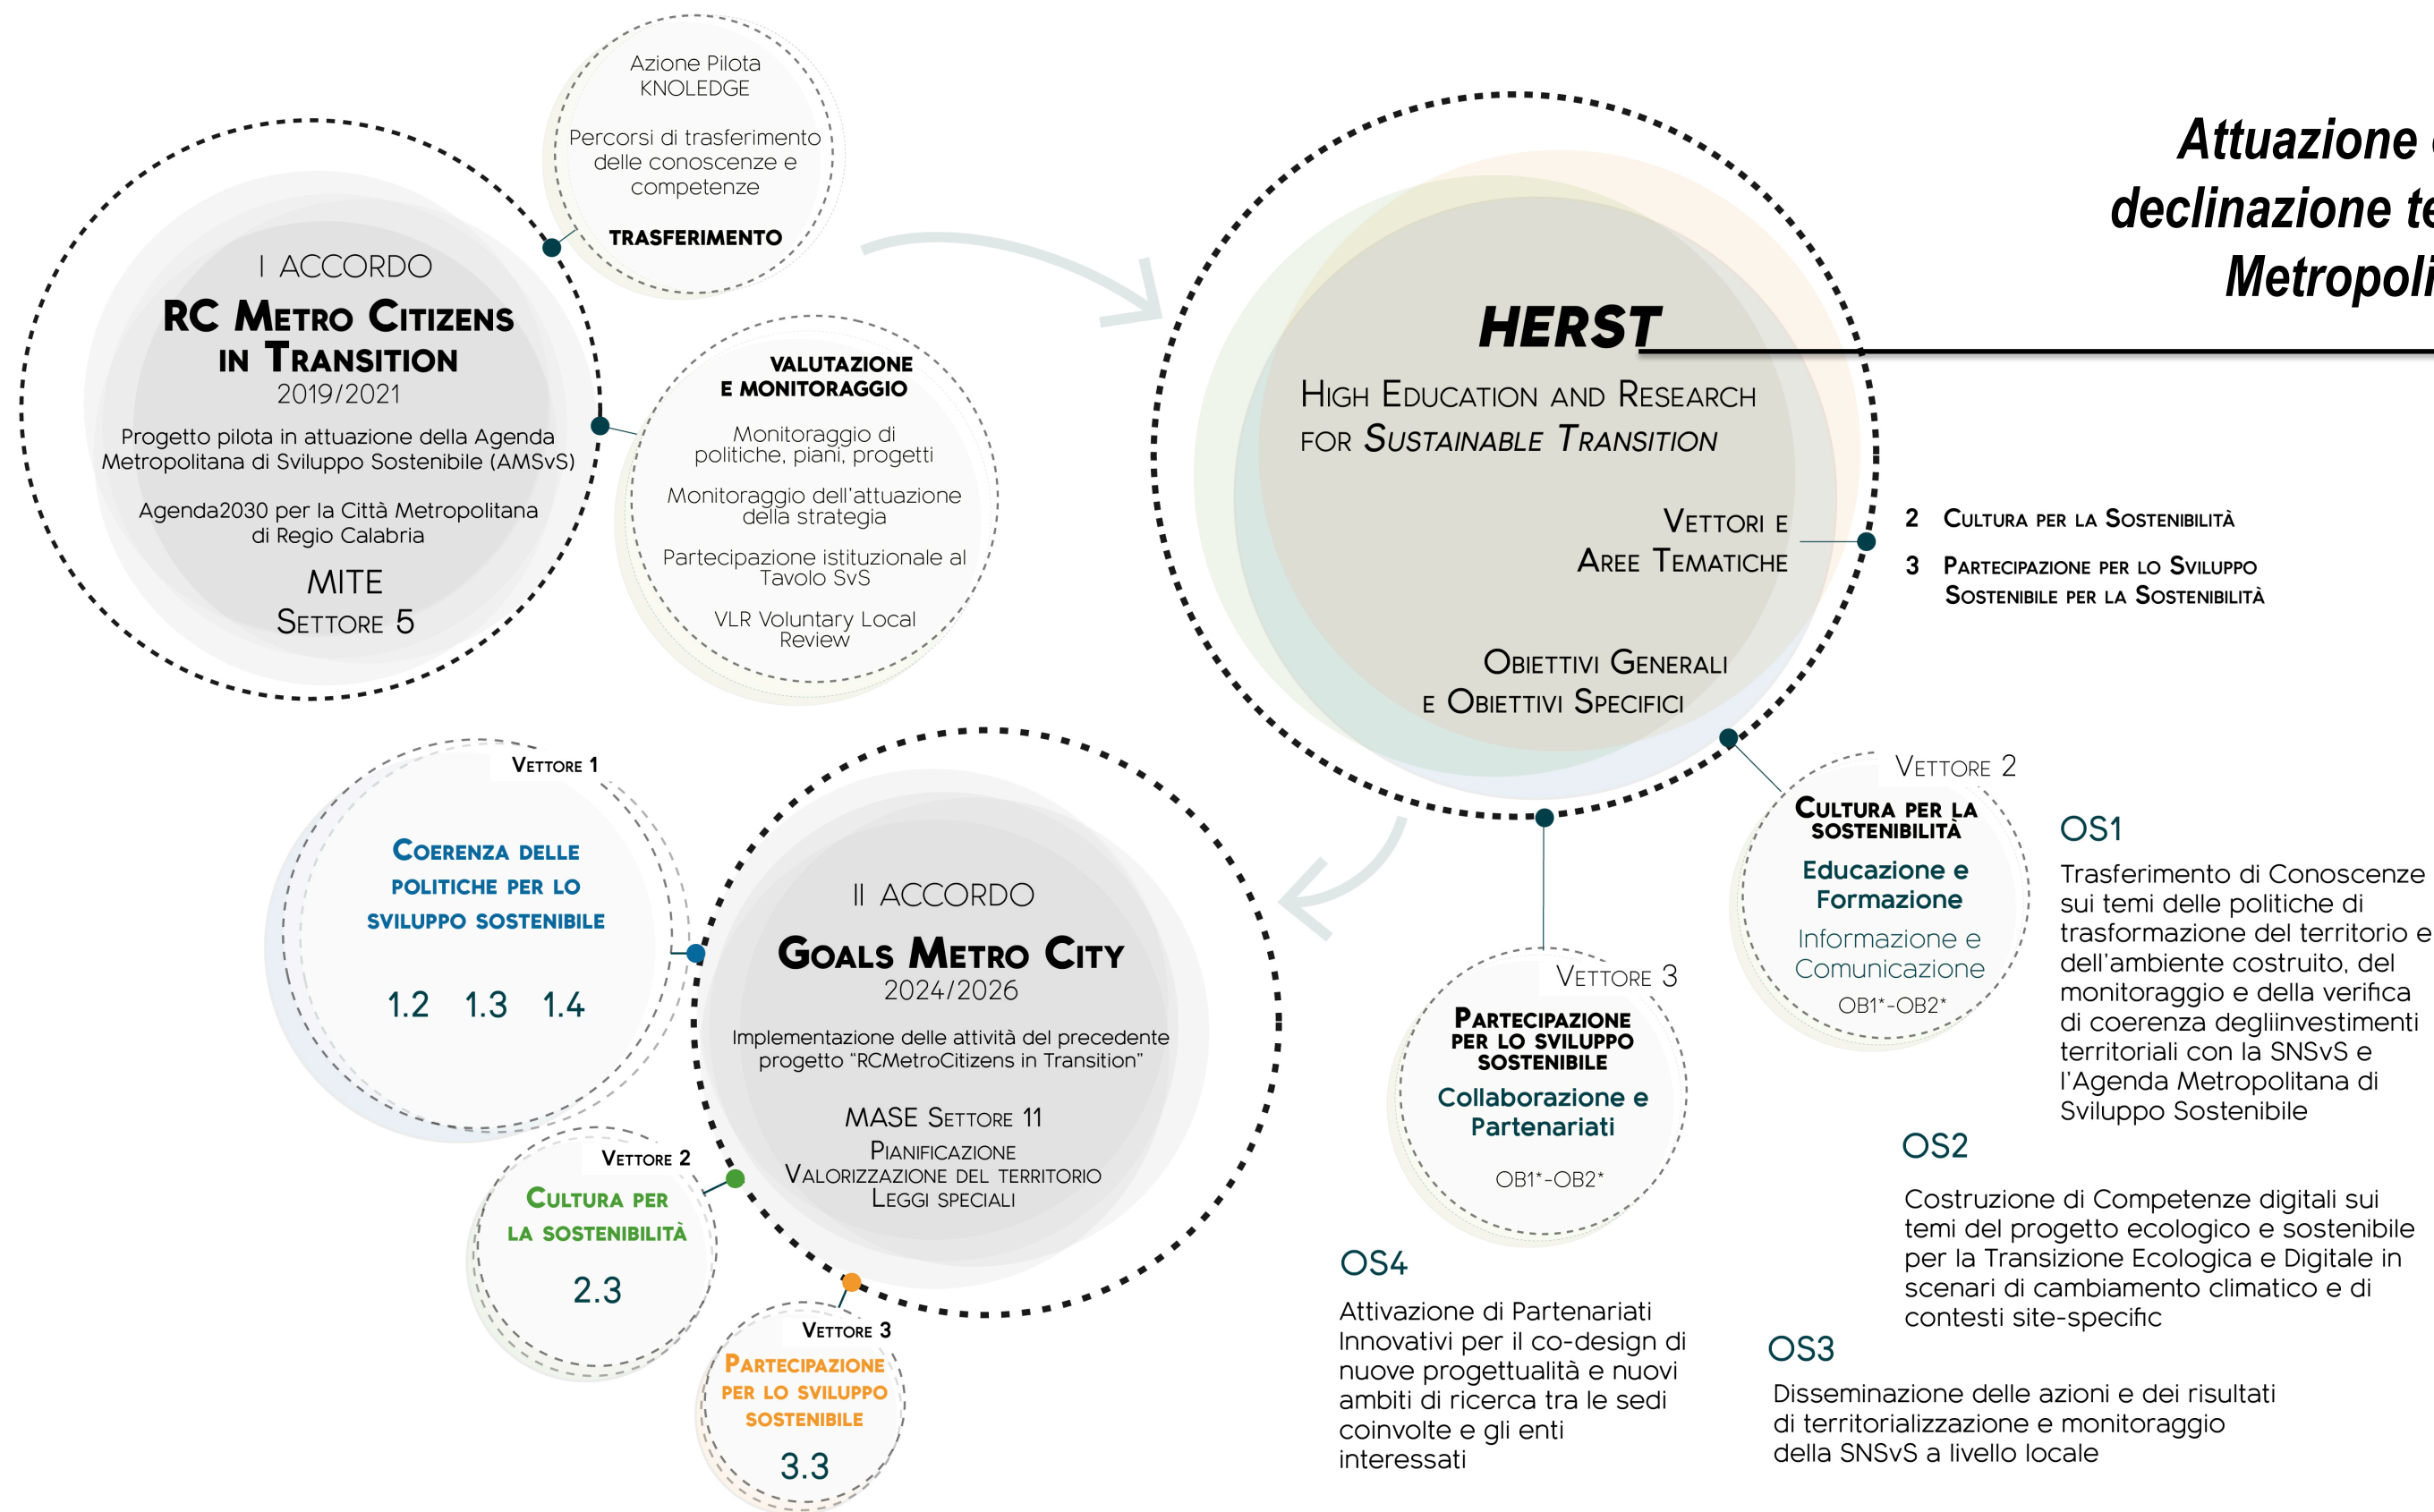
Attuazione
declinazione te
Metropoli

Azione Pilota
KNOLEDGE

Percorsi di trasferimento delle conoscenze e competenze

TRASFERIMENTO

I ACCORDO
RC Metro Citizens in Transition
2019/2021

Progetto pilota in attuazione della Agenda Metropolitana di Sviluppo Sostenibile (AMSvS)

Agenda2030 per la Città Metropolitana di Regio Calabria

MITE
Settore 5

VALUTAZIONE E MONITORAGGIO

Monitoraggio di politiche, piani, progetti

Monitoraggio dell'attuazione della strategia

Partecipazione istituzionale al Tavolo SvS

VLR Voluntary Local Review

HERST
High Education and Research for Sustainable Transition

Vettori e
Aree Tematiche

Obiettivi Generali
e Obiettivi Specifici

2 Cultura per la Sostenibilità
3 Partecipazione per lo Sviluppo Sostenibile per la Sostenibilità

Vettore 1
Coerenza delle politiche per lo sviluppo sostenibile
1.2 1.3 1.4

II ACCORDO
Goals Metro City
2024/2026

Implementazione delle attività del precedente progetto "RCMetroCitizens in Transition"

MASE Settore 11
Pianificazione
Valorizzazione del territorio
Leggi speciali

Vettore 2
Cultura per la sostenibilità
2.3

Vettore 3
Partecipazione per lo sviluppo sostenibile
3.3

Vettore 2
Cultura per la sostenibilità
Educazione e Formazione
Informazione e Comunicazione
OB1*-OB2*

Vettore 3
Partecipazione per lo sviluppo sostenibile
Collaborazione e Partenariati
OB1*-OB2*

OS1
Trasferimento di Conoscenze sui temi delle politiche di trasformazione del territorio e dell'ambiente costruito, del monitoraggio e della verifica di coerenza degliinvestimenti territoriali con la SNSvS e l'Agenda Metropolitana di Sviluppo Sostenibile

OS2
Costruzione di Competenze digitali sui temi del progetto ecologico e sostenibile per la Transizione Ecologica e Digitale in scenari di cambiamento climatico e di contesti site-specific

OS3
Disseminazione delle azioni e dei risultati di territorializzazione e monitoraggio della SNSvS a livello locale

OS4
Attivazione di Partenariati Innovativi per il co-design di nuove progettualità e nuovi ambiti di ricerca tra le sedi coinvolte e gli enti interessati